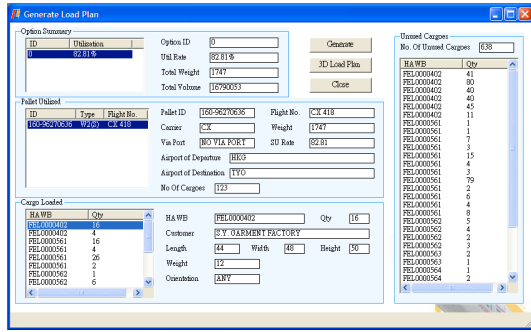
Generate Load Plan

Option Summary

| ID | Utilization |
|---|---|
| 0 | 82.81% |

Option ID 0
Util Rate 82.81%
Total Weight 1747
Total Volume 16790053

Generate
3D Load Plan
Close

Pallet Utilized

| ID | Type | Flight No. |
|---|---|---|
| 160-96270636 | W269 | CX 418 |

Pallet ID 160-96270636
Flight No. CX 418
Carrier CX
Weight 1747
Via Port NO VIA PORT
SU Rate 82.81
Airport of Departure HKG
Airport of Destination TYO
No Of Cargoes 123

Cargo Loaded

| HAWB | Qty |
|---|---|
| FEL0000402 | 16 |
| FEL0000402 | 4 |
| FEL0000561 | 16 |
| FEL0000561 | 4 |
| FEL0000561 | 26 |
| FEL0000561 | 2 |
| FEL0000562 | 1 |
| FEL0000562 | 6 |

HAWB FEL0000402
Qty 16
Customer S.Y. GARMENT FACTORY
Length 44
Width 48
Height 50
Weight 12
Orientation ANY

Unused Cargoes
No. Of Unused Cargoes 638

| HAWB | Qty |
|---|---|
| FEL0000402 | 41 |
| FEL0000402 | 80 |
| FEL0000402 | 40 |
| FEL0000402 | 40 |
| FEL0000402 | 45 |
| FEL0000402 | 11 |
| FEL0000561 | 1 |
| FEL0000561 | 1 |
| FEL0000561 | 7 |
| FEL0000561 | 3 |
| FEL0000561 | 15 |
| FEL0000561 | 4 |
| FEL0000561 | 3 |
| FEL0000561 | 79 |
| FEL0000561 | 2 |
| FEL0000562 | 6 |
| FEL0000561 | 4 |
| FEL0000561 | 8 |
| FEL0000562 | 5 |
| FEL0000562 | 4 |
| FEL0000562 | 2 |
| FEL0000562 | 3 |
| FEL0000563 | 2 |
| FEL0000563 | 1 |
| FEL0000564 | 1 |
| FEL0000564 | 2 |